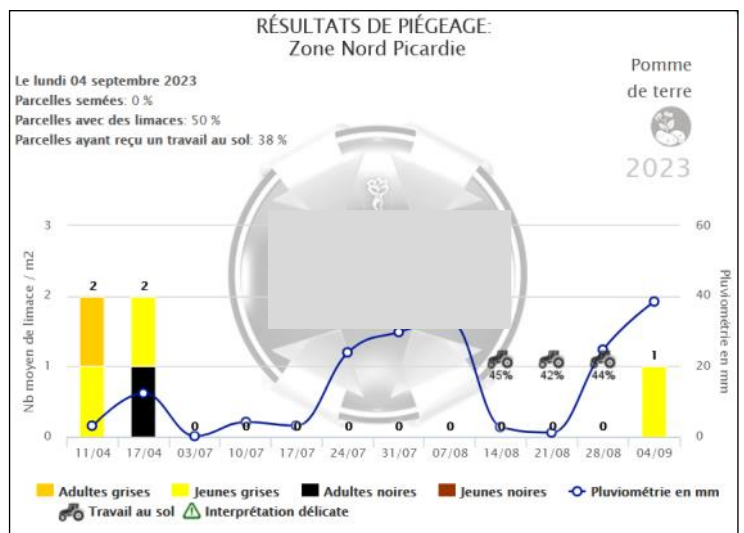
RÉSULTATS DE PIÉGEAGE:
Zone Nord Picardie

Le lundi 04 septembre 2023
Parcelles semées: 0 %
Parcelles avec des limaces: 50 %
Parcelles ayant reçu un travail au sol: 38 %

Pomme de terre
2023

Nb moyen de limace / m2
3
2
1
0

Pluviométrie en mm
60
40
20
0

2
2
0
0
0
0
0
0
45%
0
42%
0
44%
1

11/04
17/04
03/07
10/07
17/07
24/07
31/07
07/08
14/08
21/08
28/08
04/09

Adultes grises
Jeunes grises
Adultes noires
Jeunes noires
Pluviométrie en mm
Travail au sol
Interprétation délicate